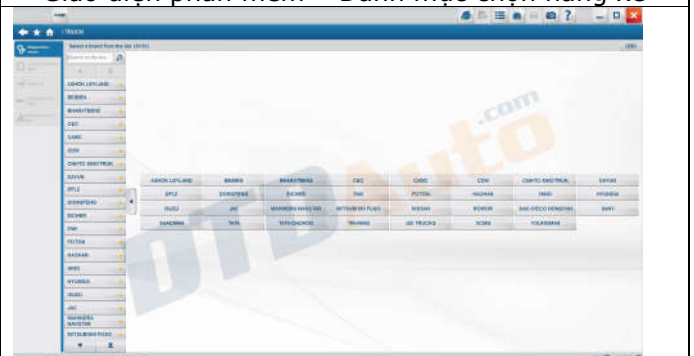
Giao diện phần mềm – Danh mục chọn hãng xe

TRUCK

Select a brand from the list

ASHOK LEYLAND
BEIBEN
BHARATBENZ
C&C
CAMC
CDW
CNHTC SINOTRUK
DAYUN
DFLZ
DONGFENG
EICHER
FAW
FOTON
HAGHAR
HINO
HYUNDAI
ISUZU
JAC
MAHINDRA NAVISTAR
MITSUBISHI FUSO

| ASHOK LEYLAND | BEIBEN | BHARATBENZ | C&C | CAMC | CDW | CNHTC SINOTRUK | DAYUN |
|---|---|---|---|---|---|---|---|
| DFLZ | DONGFENG | EICHER | FAW | FOTON | HAGHAR | HINO | HYUNDAI |
| ISUZU | JAC | MAHINDRA NAVISTAR | MITSUBISHI FUSO | NISSAN | ROMAN | SAIC-IVECO HONGYAN | SANY |
| SHACMAN | TATA | TATA DAEWOO | TRANSAS | UD TRUCKS | XCMG | YOUNGMAN | |

OTOAuto.com